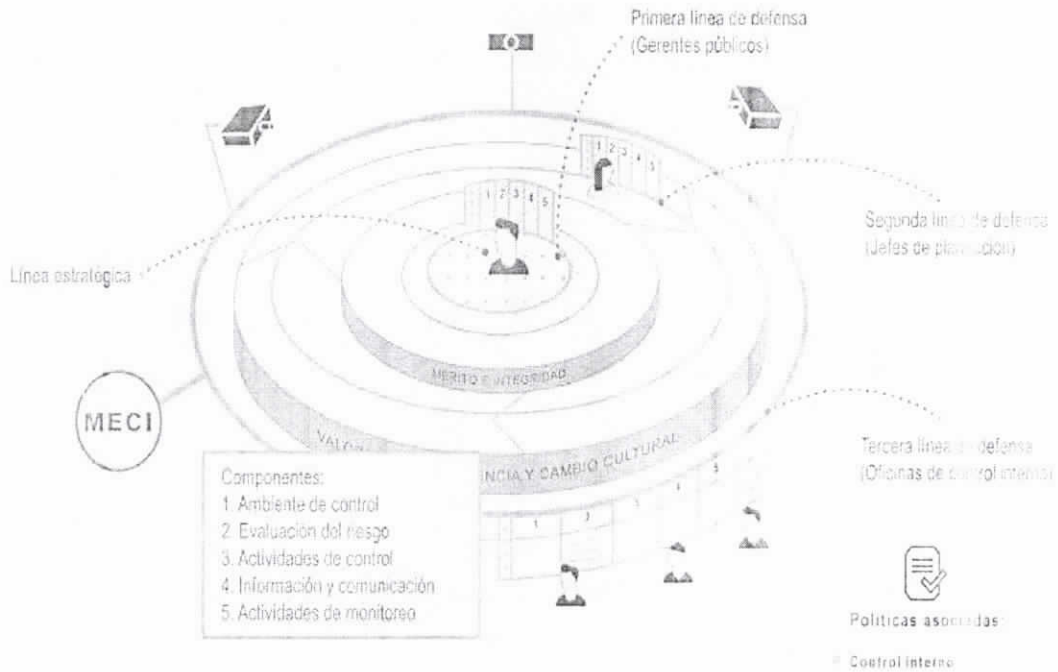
Primera línea de defensa (Gerentes públicos)

Segunda línea de defensa (Jefes de planeación)

Línea estratégica

MECI

MERITO E INTEGRIDAD

VALOR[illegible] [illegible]NCIA Y CAMBIO CULTURAL

Tercera línea de defensa (Oficinas de control interno)

Componentes:
1. Ambiente de control
2. Evaluación del riesgo
3. Actividades de control
4. Información y comunicación
5. Actividades de monitoreo

Políticas asociadas

Control interno